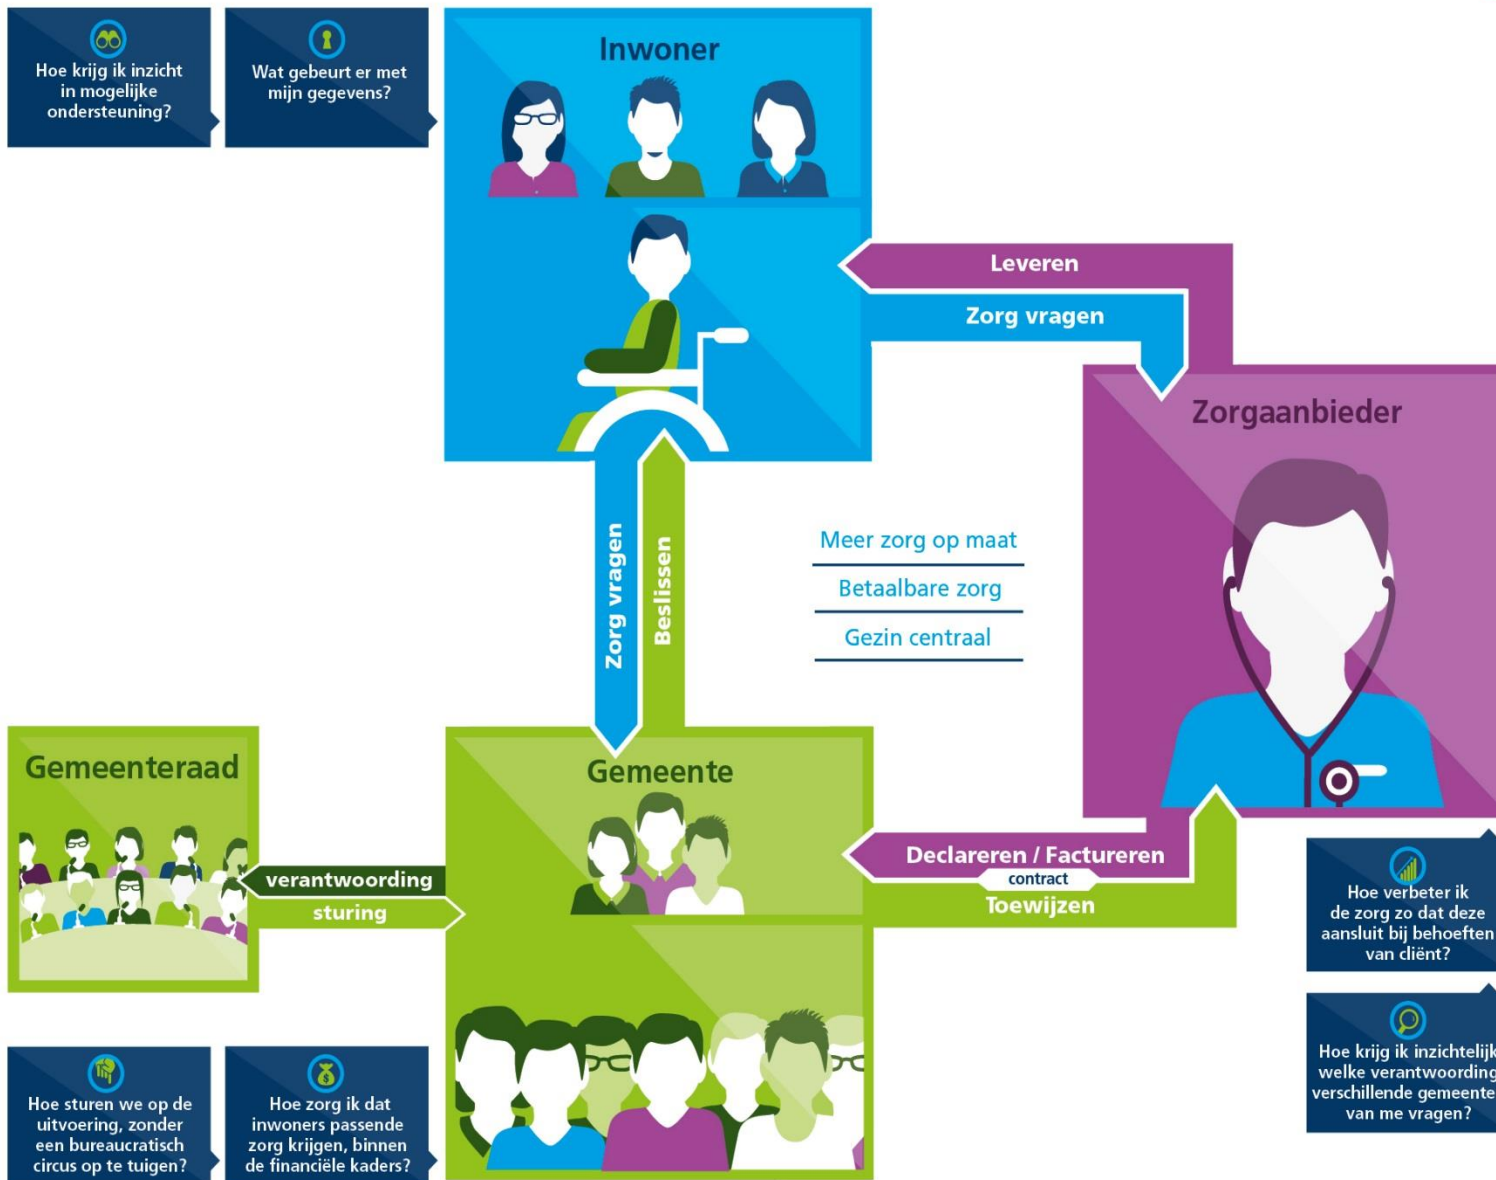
Hoe krijg ik inzicht in mogelijke ondersteuning?

Wat gebeurt er met mijn gegevens?

Inwoner

Leveren

Zorg vragen

Zorgaanbieder

Zorg vragen

Beslissen

Meer zorg op maat

Betaalbare zorg

Gezin centraal

Gemeenteraad

Gemeente

verantwoording

sturing

Declareren / Factureren

contract

Toewijzen

Hoe verbeter ik de zorg zo dat deze aansluit bij behoeften van cliënt?

Hoe krijg ik inzichtelijk welke verantwoording verschillende gemeente van me vragen?

Hoe sturen we op de uitvoering, zonder een bureaucratisch circus op te tuigen?

Hoe zorg ik dat inwoners passende zorg krijgen, binnen de financiële kaders?